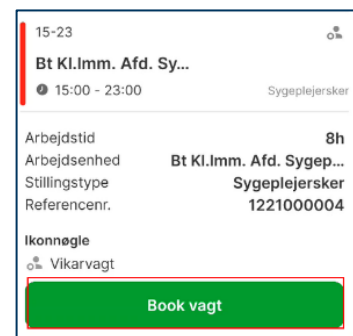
15-23

Bt Kl.Imm. Afd. Sy...

15:00 - 23:00

Sygeplejersker

| Arbejdstid | 8h |
|---|---|
| Arbejdsenhed | Bt Kl.Imm. Afd. Sygep... |
| Stillingstype | Sygeplejersker |
| Referencenr. | 1221000004 |

Ikonnøgle

Vikarvagt

Book vagt